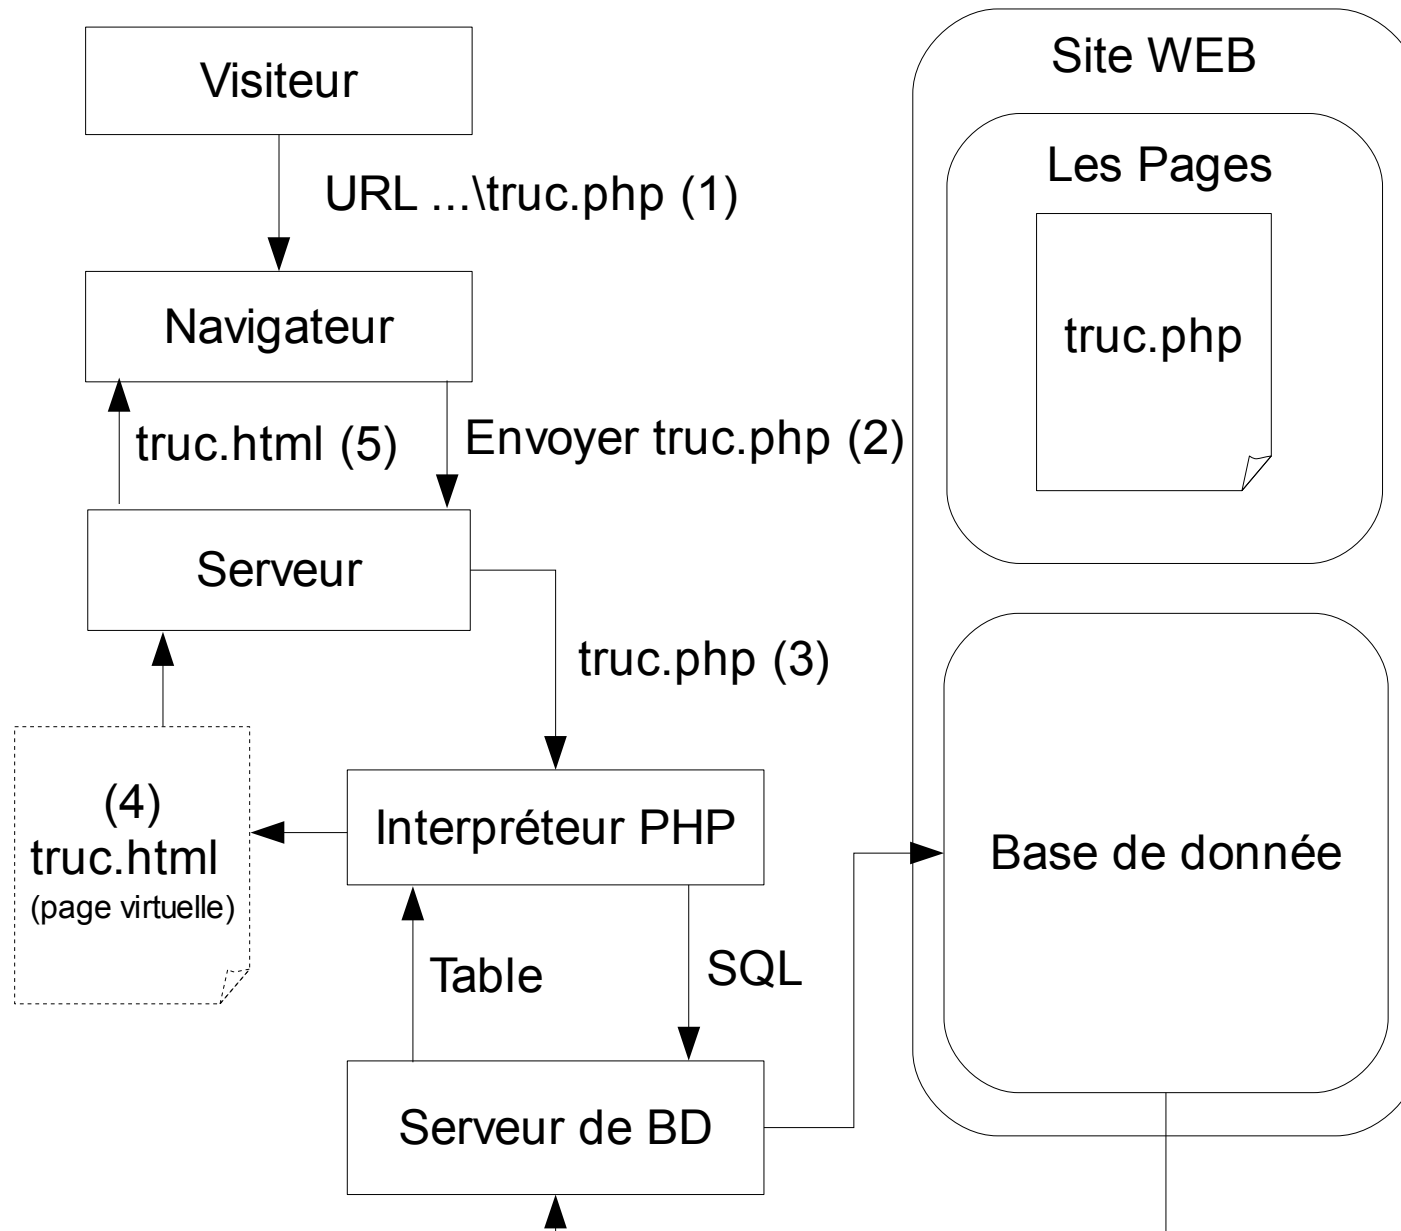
Visiteur

URL ...\truc.php (1)

Navigateur

truc.html (5)

Envoyer truc.php (2)

Serveur

truc.php (3)

(4)
truc.html
(page virtuelle)

Interpréteur PHP

Table

SQL

Serveur de BD

Site WEB

Les Pages

truc.php

Base de donnée